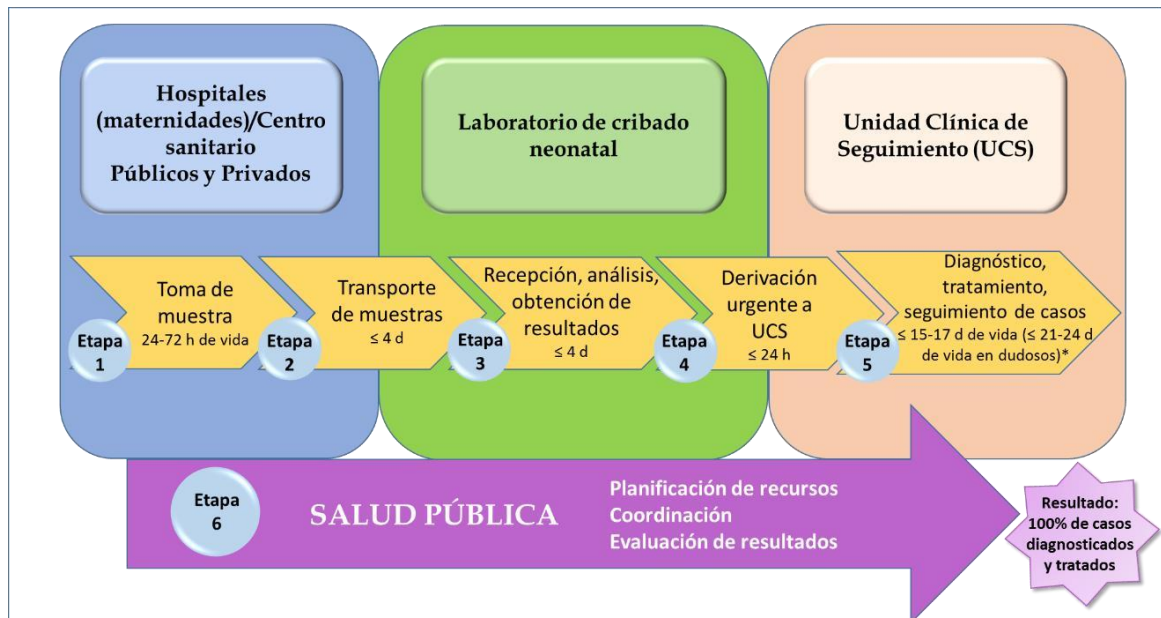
Hospitales (maternidades)/Centro sanitario Públicos y Privados

Laboratorio de cribado neonatal

Unidad Clínica de Seguimiento (UCS)

Toma de muestra
24-72 h de vida
Etapa 1

Transporte de muestras
≤ 4 d
Etapa 2

Recepción, análisis, obtención de resultados
≤ 4 d
Etapa 3

Derivación urgente a UCS
≤ 24 h
Etapa 4

Diagnóstico, tratamiento, seguimiento de casos
≤ 15-17 d de vida (≤ 21-24 d de vida en dudosos)*
Etapa 5

Etapa 6

SALUD PÚBLICA

Planificación de recursos
Coordinación
Evaluación de resultados

Resultado: 100% de casos diagnosticados y tratados